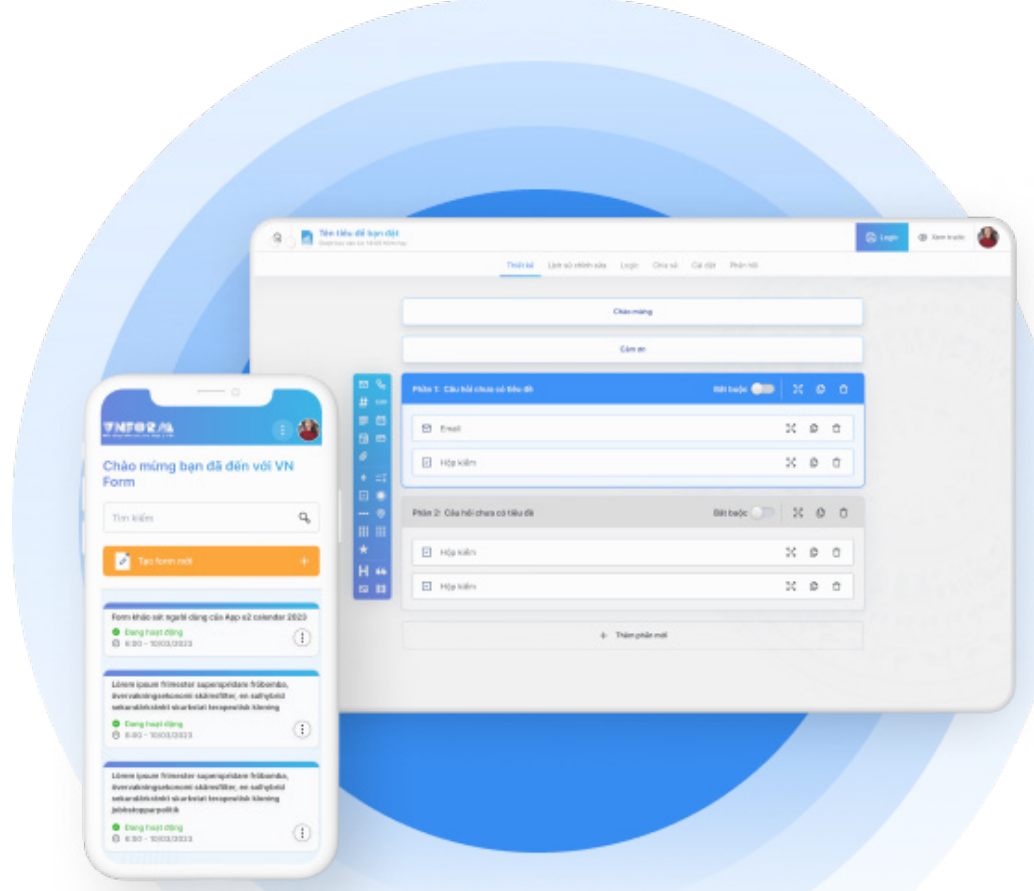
Tên tiêu đề bạn đặt
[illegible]

Login
Xem trước

Thiết kế
Lịch sử chỉnh sửa
Logic
Chia sẻ
Cài đặt
Phản hồi

Chào mừng

Cảm ơn

Phần 1: Câu hỏi chưa có tiêu đề
Bắt buộc

Email

Hộp kiểm

Phần 2: Câu hỏi chưa có tiêu đề
Bắt buộc

Hộp kiểm

Hộp kiểm

Thêm phần mới

VNFORM
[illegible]

Chào mừng bạn đã đến với VN Form

Tìm kiếm

Tạo form mới

Form khảo sát người dùng của App s2 calendar 2023
Đang hoạt động
6:00 - 10/03/2023

Lorem ipsum frimester sapersptidare fröbembo, övervakningsekonomi skärmflitter, en safhybrid sekanalbioslmkl skarkelat tecopeslisk klening
Đang hoạt động
6:00 - 10/03/2023

Lorem ipsum frimester sapersptidare fröbembo, övervakningsekonomi skärmflitter, en safhybrid sekanalbioslmkl skarkelat tecopeslisk klening jobbstoppspolitik
Đang hoạt động
6:00 - 10/03/2023